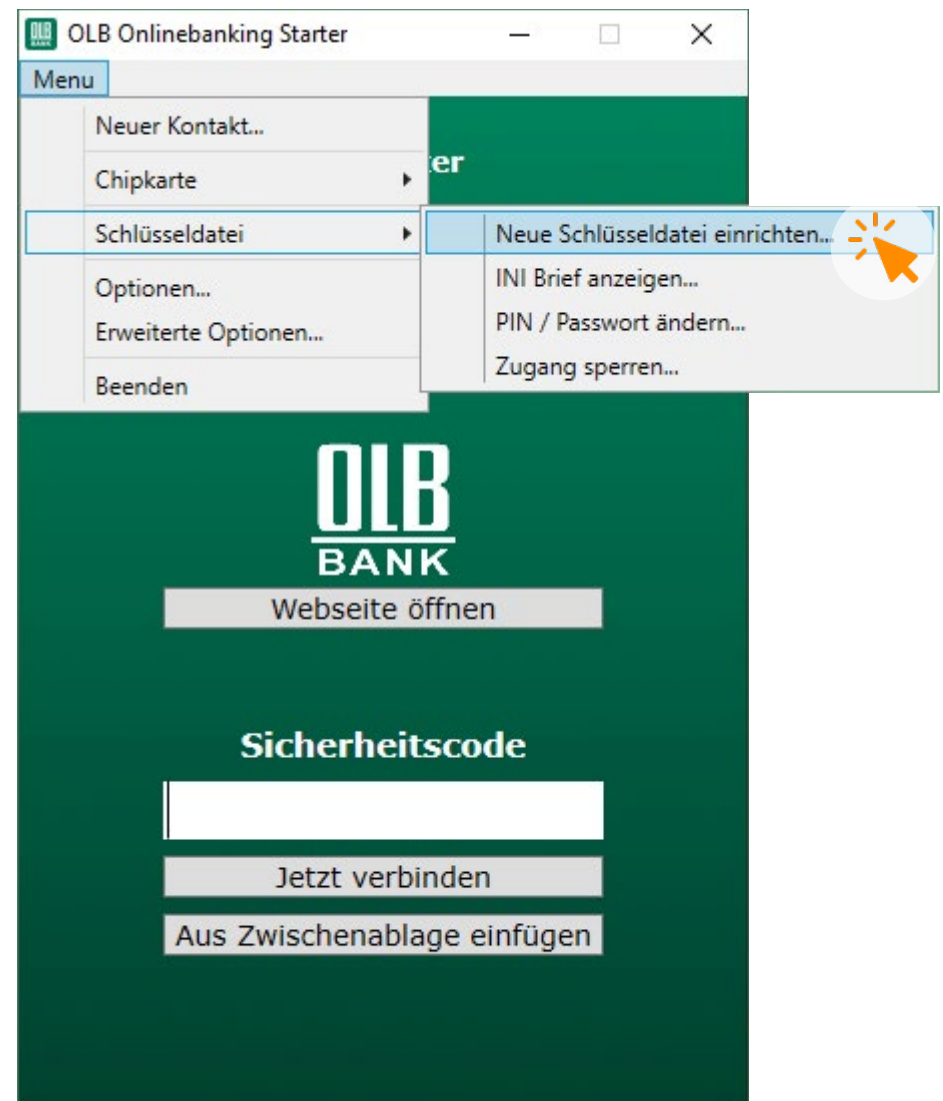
OLB BANK OLB Onlinebanking Starter

Menu

Neuer Kontakt...

Chipkarte

Schlüsseldatei

Optionen...

Erweiterte Optionen...

Beenden

ter

Neue Schlüsseldatei einrichten...

INI Brief anzeigen...

PIN / Passwort ändern...

Zugang sperren...

OLB BANK

Webseite öffnen

Sicherheitscode

Jetzt verbinden

Aus Zwischenablage einfügen